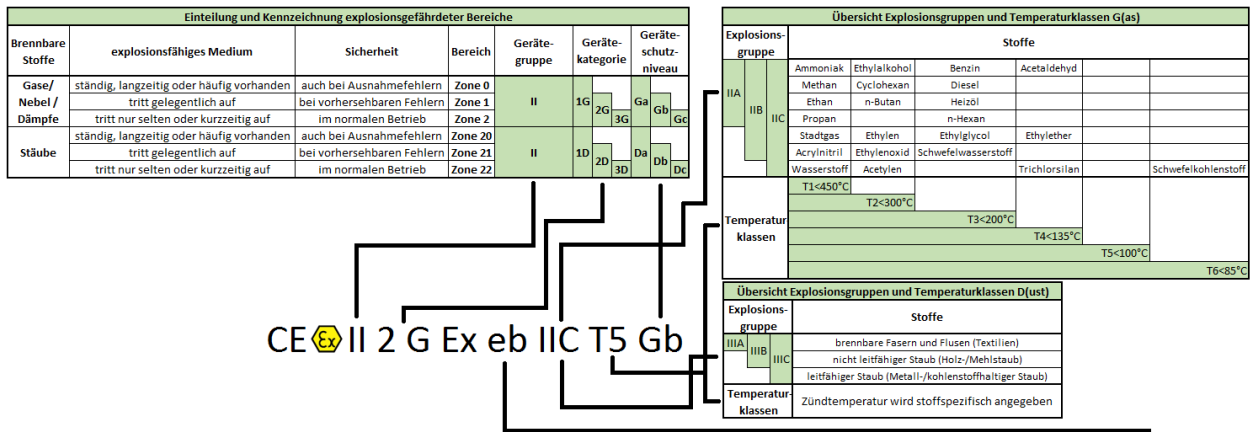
Einteilung und Kennzeichnung explosionsgefährdeter Bereiche

| Brennbare Stoffe | explosionsfähiges Medium | Sicherheit | Bereich | Geräte-gruppe | Geräte-kategorie | Geräte-schutz-niveau |
|---|---|---|---|---|---|---|
| Gase/ Nebel / Dämpfe | ständig, langzeitig oder häufig vorhanden | auch bei Ausnahmefehlern | Zone 0 | II | 1G | Ga |
| | tritt gelegentlich auf | bei vorhersehbaren Fehlern | Zone 1 | | 2G | Gb |
| | tritt nur selten oder kurzzeitig auf | im normalen Betrieb | Zone 2 | | 3G | Gc |
| Stäube | ständig, langzeitig oder häufig vorhanden | auch bei Ausnahmefehlern | Zone 20 | II | 1D | Da |
| | tritt gelegentlich auf | bei vorhersehbaren Fehlern | Zone 21 | | 2D | Db |
| | tritt nur selten oder kurzzeitig auf | im normalen Betrieb | Zone 22 | | 3D | Dc |

Übersicht Explosionsgruppen und Temperaturklassen G(as)

| Explosions-gruppe | Stoffe | | | | | | |
|---|---|---|---|---|---|---|---|
| IIA | Ammoniak | Ethylalkohol | Benzin | Acetaldehyd | | | |
| | Methan | Cyclohexan | Diesel | | | | |
| | Ethan | n-Butan | Heizöl | | | | |
| | Propan | | n-Hexan | | | | |
| IIB | Stadtgas | Ethylen | Ethylglycol | Ethylether | | | |
| | Acrylnitril | Ethylenoxid | Schwefelwasserstoff | | | | |
| IIC | Wasserstoff | Acetylen | | Trichlorsilan | | | Schwefelkohlenstoff |

Temperatur klassen: T1<450°C, T2<300°C, T3<200°C, T4<135°C, T5<100°C, T6<85°C

CE Ex II 2 G Ex eb IIC T5 Gb

Übersicht Explosionsgruppen und Temperaturklassen D(ust)

| Explosions-gruppe | Stoffe |
|---|---|
| IIIA | brennbare Fasern und Flusen (Textilien) |
| IIIB | nicht leitfähiger Staub (Holz-/Mehlstaub) |
| IIIC | leitfähiger Staub (Metall-/kohlenstoffhaltiger Staub) |
| Temperatur-klassen | Zündtemperatur wird stoffspezifisch angegeben |